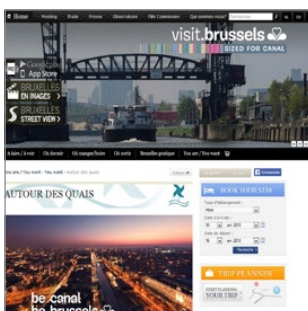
Home Meeting Trade Presse Observatoire Film Commission Qui sommes-nous?

visit.brussels
SIZED FOR CANAL

Google play
App Store
BRUXELLES EN IMAGES
BRUXELLES STREET VIEW

À faire / à voir Où dormir Où manger/boire Où sortir Bruxelles gratuite Vos avis / You want

Vos avis / You want › Autour des quais

AUTOUR DES QUAIS

BOOK YOUR STAY

Recherche

TRIP PLANNER
START PLANNING YOUR TRIP

be canal
be.brussels